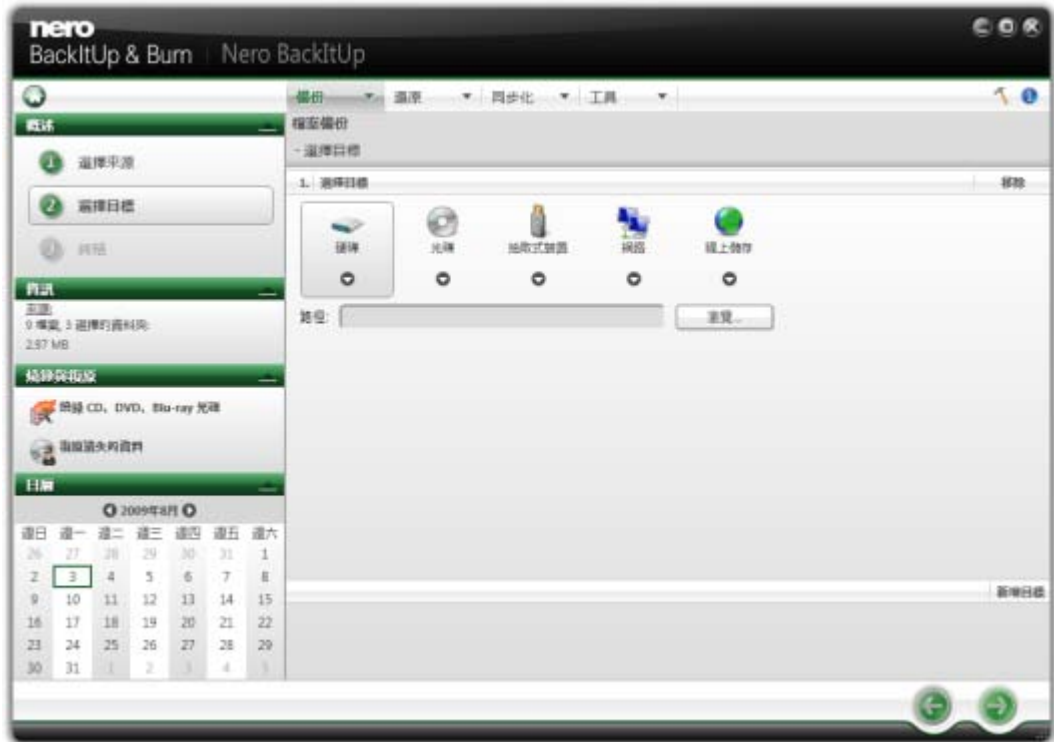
nero
BackItUp & Burn | Nero BackItUp

概述
1 選擇來源
2 選擇目標
3 終結

資訊
來源:
0 檔案, 3 選擇的資料夾:
2.97 MB

燒錄與復原
燒錄 CD、DVD、Blu-ray 光碟
復原遺失的資料

日曆
2009年8月

| 週日 | 週一 | 週二 | 週三 | 週四 | 週五 | 週六 |
|---|---|---|---|---|---|---|
| 26 | 27 | 28 | 29 | 30 | 31 | 1 |
| 2 | 3 | 4 | 5 | 6 | 7 | 8 |
| 9 | 10 | 11 | 12 | 13 | 14 | 15 |
| 16 | 17 | 18 | 19 | 20 | 21 | 22 |
| 23 | 24 | 25 | 26 | 27 | 28 | 29 |
| 30 | 31 | 1 | 2 | 3 | 4 | 5 |

備份 ▾ 還原 ▾ 同步化 ▾ 工具 ▾

檔案備份
- 選擇目標

1. 選擇目標
移除

硬碟
光碟
抽取式裝置
網路
線上儲存

路徑:
瀏覽...

新增目標